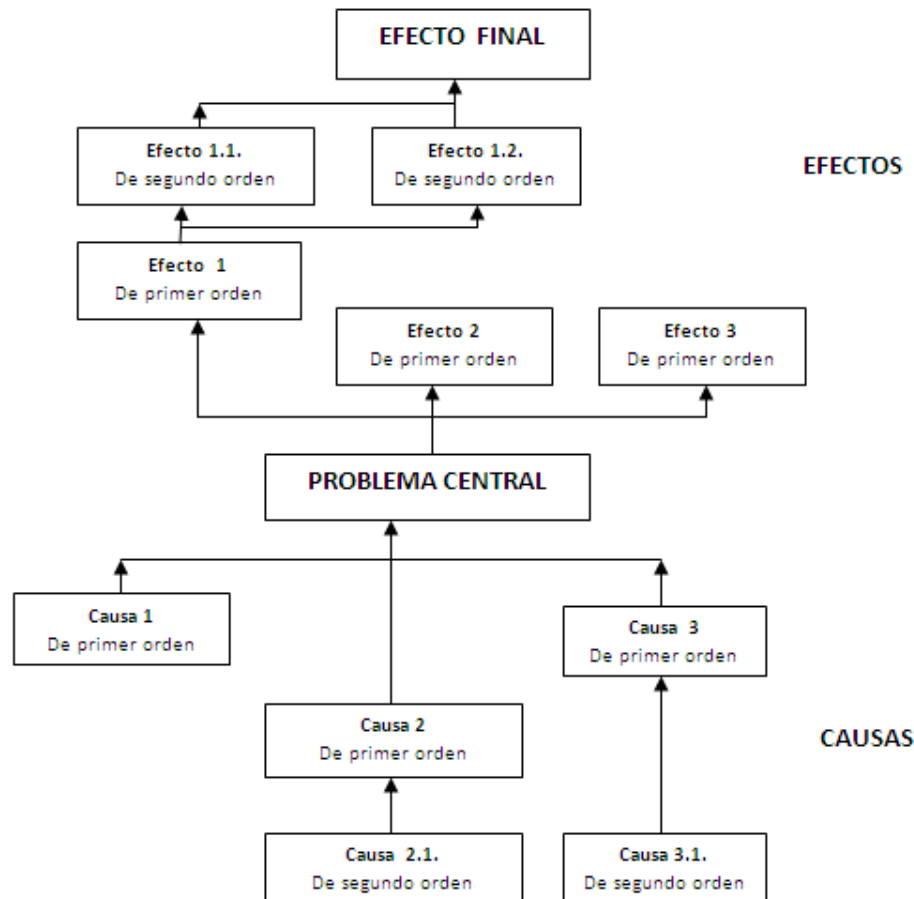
EFECTO FINAL

Efecto 1.1.
De segundo orden

Efecto 1.2.
De segundo orden

EFECTOS

Efecto 1
De primer orden

Efecto 2
De primer orden

Efecto 3
De primer orden

PROBLEMA CENTRAL

Causa 1
De primer orden

Causa 3
De primer orden

Causa 2
De primer orden

CAUSAS

Causa 2.1.
De segundo orden

Causa 3.1.
De segundo orden